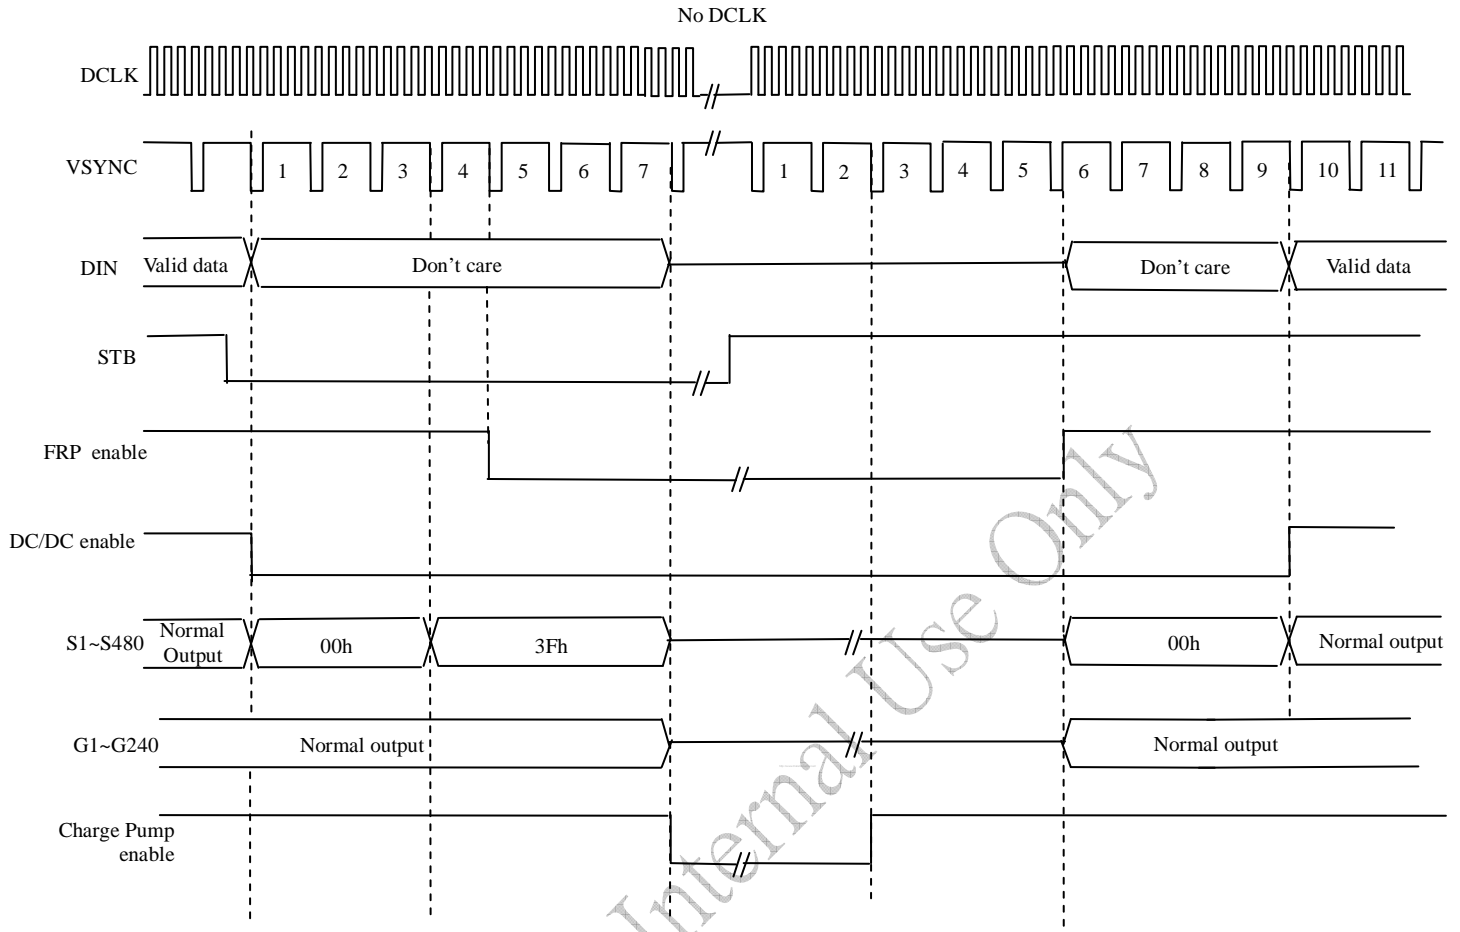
No DCLK

DCLK

VSYNC
1 2 3 4 5 6 7 1 2 3 4 5 6 7 8 9 10 11

DIN
Valid data
Don’t care
Don’t care
Valid data

STB

FRP enable

DC/DC enable

S1~S480
Normal Output
00h
3Fh
00h
Normal output

G1~G240
Normal output
Normal output

Charge Pump enable

Internal Use Only